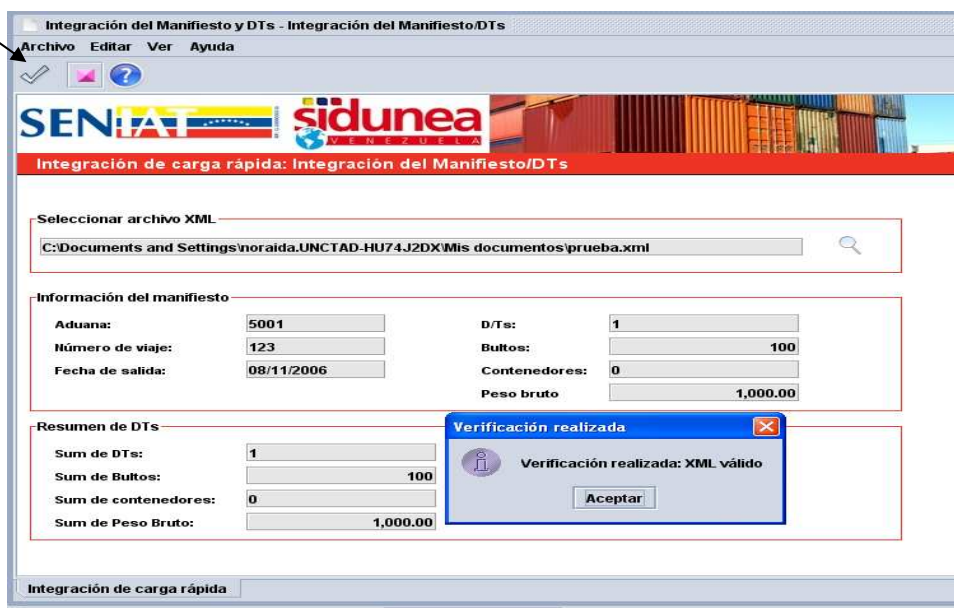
Integración del Manifiesto y DTs - Integración del Manifiesto/DTs

Archivo Editar Ver Ayuda

SENIAT sidunea VENEZUELA

Integración de carga rápida: Integración del Manifiesto/DTs

Seleccionar archivo XML

C:\Documents and Settings\noraida.UNCTAD-HU74J2DX\Mis documentos\prueba.xml

Información del manifiesto

| | | | |
|---|---|---|---|
| Aduana: | 5001 | D/Ts: | 1 |
| Número de viaje: | 123 | Bultos: | 100 |
| Fecha de salida: | 08/11/2006 | Contenedores: | 0 |
| | | Peso bruto | 1,000.00 |

Resumen de DTs

| | |
|---|---|
| Sum de DTs: | 1 |
| Sum de Bultos: | 100 |
| Sum de contenedores: | 0 |
| Sum de Peso Bruto: | 1,000.00 |

Verificación realizada

Verificación realizada: XML válido

Aceptar

Integración de carga rápida